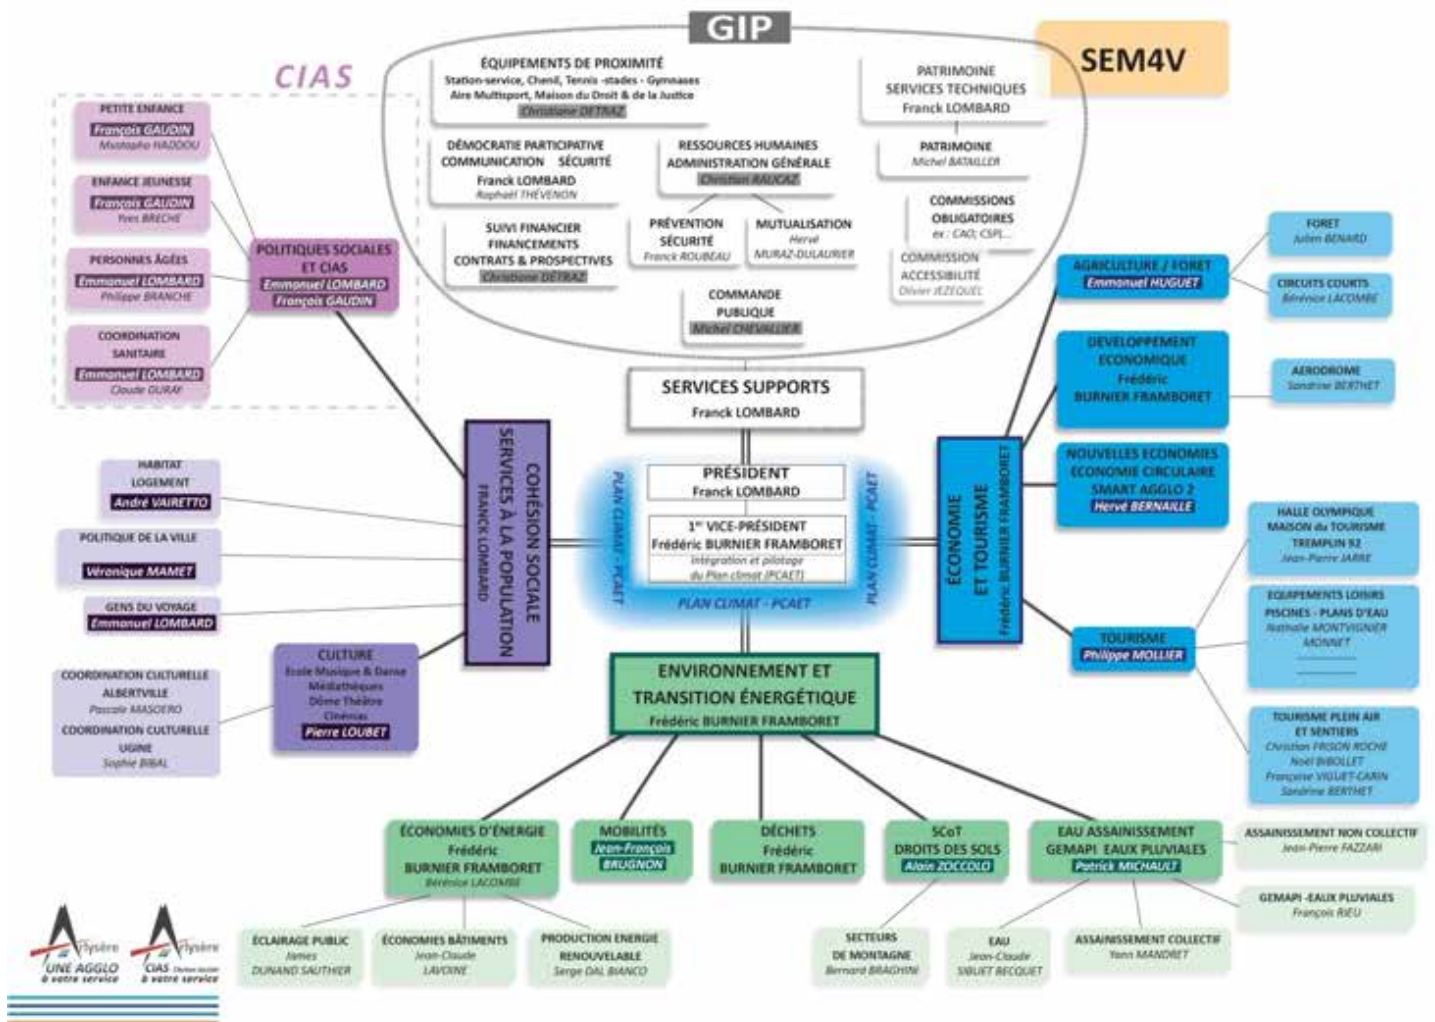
GIP

SEM4V

CIAS

ÉQUIPEMENTS DE PROXIMITÉ
Station-service, Chenil, Tennis -stades - Gymnases
Aire Multisport, Maison du Droit & de la Justice
Christiane DETRAZ

PATRIMOINE
SERVICES TECHNIQUES
Franck LOMBARD

DÉMOCRATIE PARTICIPATIVE
COMMUNICATION SÉCURITÉ
Franck LOMBARD
Raphaël THÉVENON

RESSOURCES HUMAINES
ADMINISTRATION GÉNÉRALE
Christian RAUCAZ

PATRIMOINE
Michel BATAILLER

COMMISSIONS OBLIGATOIRES
ex : CAO; CSPL...

SUIVI FINANCIER
FINANCEMENTS
CONTRATS & PROSPECTIVES
Christiane DETRAZ

PRÉVENTION SÉCURITÉ
Franck ROUBEAU

MUTUALISATION
Hervé MURAZ-DULAURIER

COMMISSION ACCESSIBILITÉ
Olivier JEZEQUEL

COMMANDE PUBLIQUE
Michel CHEVALLIER

PETITE ENFANCE
François GAUDIN
Mustapha HADDOU

ENFANCE JEUNESSE
François GAUDIN
Yves BRECHE

PERSONNES ÂGÉES
Emmanuel LOMBARD
Philippe BRANCHE

COORDINATION SANITAIRE
Emmanuel LOMBARD
Claude DURAY

POLITIQUES SOCIALES ET CIAS
Emmanuel LOMBARD
François GAUDIN

SERVICES SUPPORTS
Franck LOMBARD

FORET
Julien BENARD

CIRCUITS COURTS
Bérénice LACOMBE

AGRICULTURE / FORET
Emmanuel HUGUET

DEVELOPPEMENT ECONOMIQUE
Frédéric BURNIER FRAMBORET

AERODROME
Sandrine BERTHET

NOUVELLES ECONOMIES
ECONOMIE CIRCULAIRE
SMART AGGLO 2
Hervé BERNAILLE

HABITAT LOGEMENT
André VAIRETTO

POLITIQUE DE LA VILLE
Véronique MAMET

GENS DU VOYAGE
Emmanuel LOMBARD

COHÉSION SOCIALE
SERVICES À LA POPULATION
FRANCK LOMBARD

PLAN CLIMAT - PCAET

PRÉSIDENT
Franck LOMBARD

1er VICE-PRÉSIDENT
Frédéric BURNIER FRAMBORET
Intégration et pilotage du Plan climat (PCAET)

PLAN CLIMAT - PCAET

PLAN CLIMAT - PCAET

ÉCONOMIE ET TOURISME
Frédéric BURNIER FRAMBORET

HALLE OLYMPIQUE
MAISON du TOURISME
TREMPLIN 92
Jean-Pierre JARRE

EQUIPEMENTS LOISIRS
PISCINES - PLANS D'EAU
Nathalie MONTVIGNIER MONNET

TOURISME
Philippe MOLLIER

TOURISME PLEIN AIR ET SENTIERS
Christian FROSON ROCHE
Noël BIBOLLET
Françoise VIGUET-CARIN
Sandrine BERTHET

COORDINATION CULTURELLE ALBERTVILLE
Pascale MASOERO
COORDINATION CULTURELLE UGINE
Sophie BIBAL

CULTURE
Ecole Musique & Danse
Médiathèques
Dôme Théâtre
Cinémas
Pierre LOUBET

ENVIRONNEMENT ET TRANSITION ÉNERGÉTIQUE
Frédéric BURNIER FRAMBORET

ÉCONOMIES D'ÉNERGIE
Frédéric BURNIER FRAMBORET
Bérénice LACOMBE

MOBILITÉS
Jean-François BRUGNON

DÉCHETS
Frédéric BURNIER FRAMBORET

SCoT
DROITS DES SOLS
Alain ZOCCOLO

EAU ASSAINISSEMENT
GEMAPI EAUX PLUVIALES
Patrick MICHAULT

ASSAINISSEMENT NON COLLECTIF
Jean-Pierre FAZZARI

GEMAPI -EAUX PLUVIALES
François RIEU

Arlysère UNE AGGLO à votre service
Arlysère CIAS à votre service

ÉCLAIRAGE PUBLIC
James DUNAND SAUTHIER

ÉCONOMIES BÂTIMENTS
Jean-Claude LAVOINE

PRODUCTION ENERGIE RENOUVELABLE
Serge DAL BIANCO

SECTEURS DE MONTAGNE
Bernard BRAGHINI

EAU
Jean-Claude SIBUET BECQUET

ASSAINISSEMENT COLLECTIF
Yann MANDRET